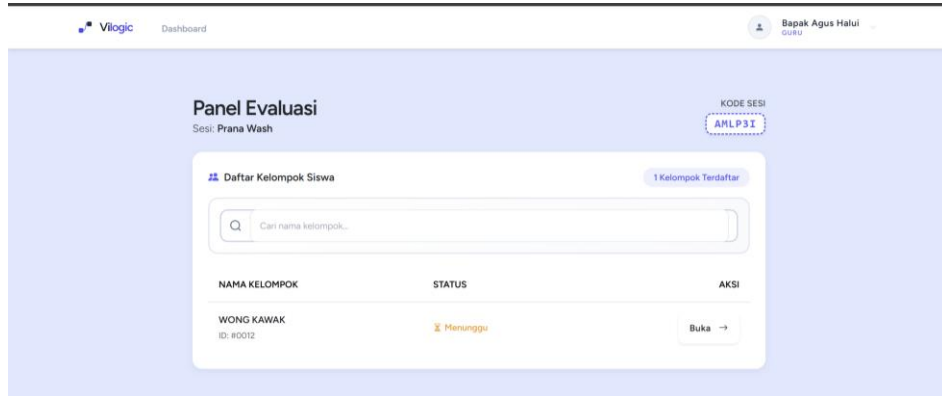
Vilogic Dashboard

Bapak Agus Halui
GURU

Panel Evaluasi
Sesi: Prana Wash

KODE SESI
AMLP3I

Daftar Kelompok Siswa

1 Kelompok Terdaftar

Cari nama kelompok...

| NAMA KELOMPOK | STATUS | AKSI |
|---|---|---|
| WONG KAWAK<br>ID: #0012 | Menunggu | Buka → |